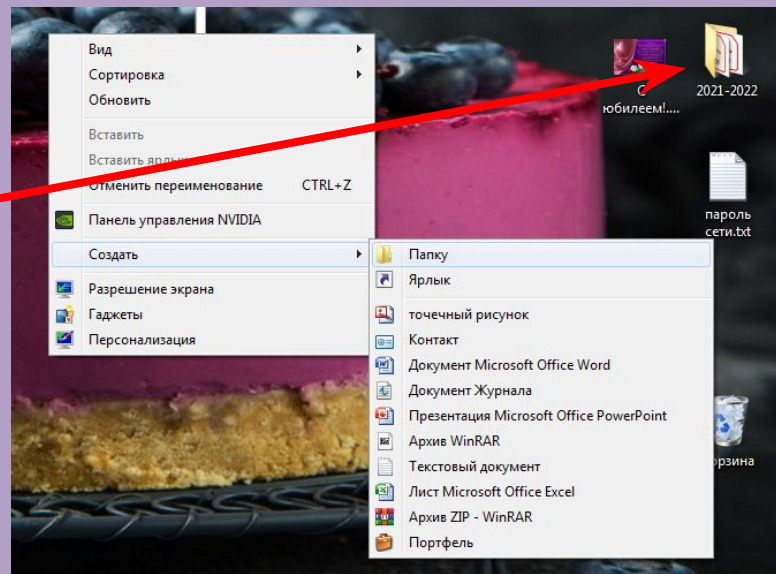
Вид
Сортировка
Обновить
Вставить
Вставить ярлык
Отменить переименование CTRL+Z
Панель управления NVIDIA
Создать
Разрешение экрана
Гаджеты
Персонализация

Папку
Ярлык
точечный рисунок
Контакт
Документ Microsoft Office Word
Документ Журнала
Презентация Microsoft Office PowerPoint
Архив WinRAR
Текстовый документ
Лист Microsoft Office Excel
Архив ZIP - WinRAR
Портфель

С юбилеем!....
2021-2022
пароль сети.txt
орзина